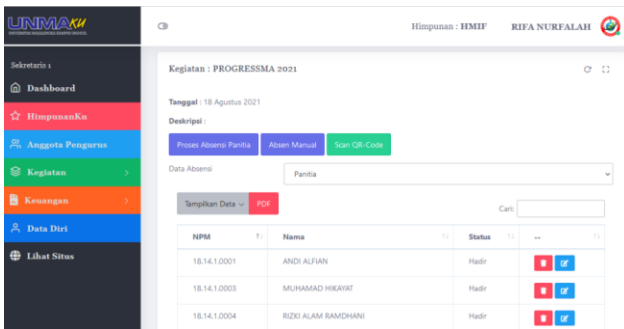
UNMAKU
UNIVERSITAS MAJALENGKA KAMPUS INOVASI

Himpunan : HMIF RIFA NURFALAH

Sekretaris :
Dashboard
HimpunanKu
Anggota Pengurus
Kegiatan
Keuangan
Data Diri
Lihat Situs

Kegiatan : PROGRESSMA 2021

Tanggal : 18 Agustus 2021
Deskripsi :

Proses Absensi Panitia
Absen Manual
Scan QR-Code

Data Absensi
Panitia

Tampilkan Data
PDF

Cari:

| NPM | Nama | Status | .. |
|---|---|---|---|
| 18.14.1.0001 | ANDI ALFIAN | Hadir | |
| 18.14.1.0003 | MUHAMAD HIKAYAT | Hadir | |
| 18.14.1.0004 | RIZKI ALAM RAMDHANI | Hadir | |